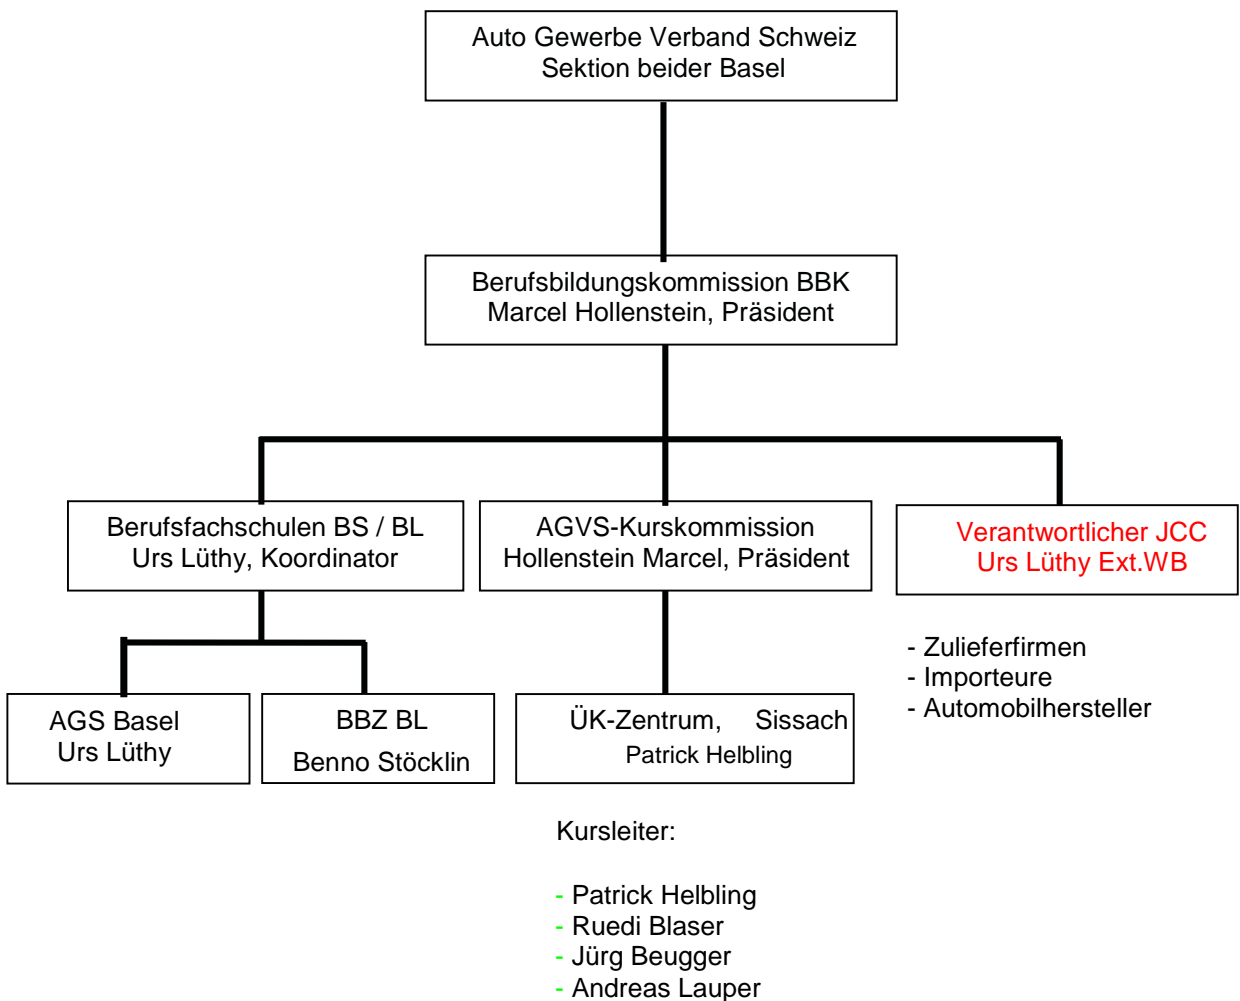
Auto Gewerbe Verband Schweiz
Sektion beider Basel

Berufsbildungskommission BBK
Marcel Hollenstein, Präsident

Berufsfachschulen BS / BL
Urs Lüthy, Koordinator

AGVS-Kurskommission
Hollenstein Marcel, Präsident

Verantwortlicher JCC
Urs Lüthy Ext.WB

AGS Basel
Urs Lüthy

BBZ BL
Benno Stöcklin

ÜK-Zentrum, Sissach
Patrick Helbling

- Zulieferfirmen
- Importeure
- Automobilhersteller

Kursleiter:

- Patrick Helbling
- Ruedi Blaser
- Jürg Beugger
- Andreas Lauper